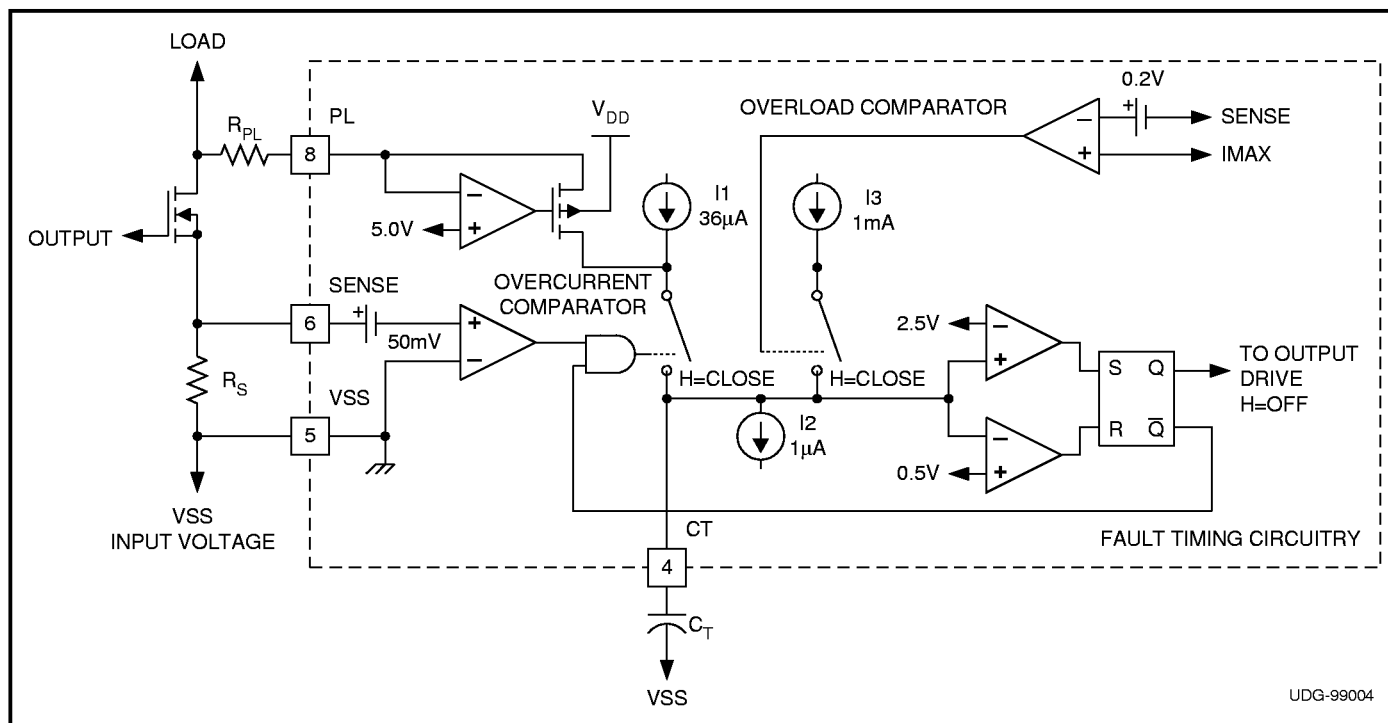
LOAD
$R_{PL}$
8
PL
$V_{DD}$
0.2V
OVERLOAD COMPARATOR
SENSE
IMAX
OUTPUT
5.0V
I1
36μA
I3
1mA
OVERCURRENT COMPARATOR
SENSE
6
50mV
2.5V
$R_S$
VSS
H=CLOSE
H=CLOSE
S
Q
TO OUTPUT DRIVE H=OFF
5
I2
1μA
R
$\overline{Q}$
0.5V
VSS
INPUT VOLTAGE
CT
FAULT TIMING CIRCUITRY
4
$C_T$
VSS
UDG-99004